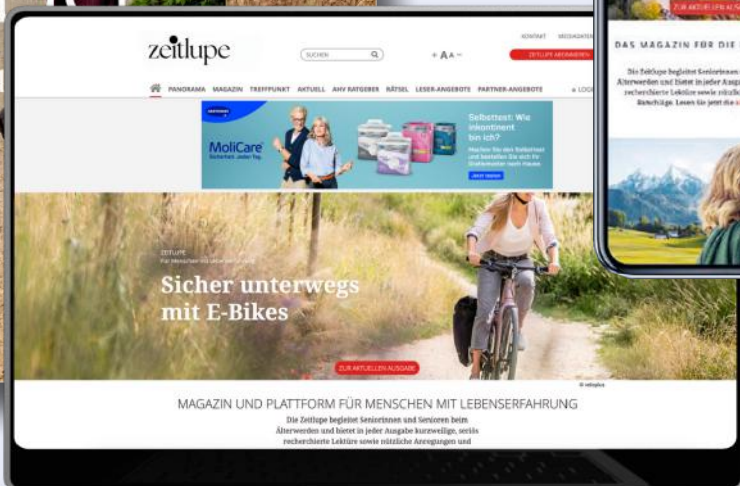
zeitlupe

SUCHEN

+ AA −

KONTAKT MEDIADATEN

ZEITLUPE ABONNIEREN

PANORAMA MAGAZIN TREFFPUNKT AKTUELL AHV RATGEBER RÄTSEL LESER-ANGEBOTE PARTNER-ANGEBOTE

MoliCare

Selbsttest: Wie inkontinent bin ich?

ZEITLUPE

Sicher unterwegs mit E-Bikes

ZUR AKTUELLEN AUSGABE

MAGAZIN UND PLATTFORM FÜR MENSCHEN MIT LEBENSERFAHRUNG

Die Zeitlupe begleitet Seniorinnen und Senioren beim Älterwerden und bietet in jeder Ausgabe kurzweilige, seriös recherchierte Lektüre sowie nützliche Anregungen und

ZUR AKTUELLEN AUSGABE

DAS MAGAZIN FÜR DIE

Die Zeitlupe begleitet Seniorinnen Älterwerden und bietet in jeder Ausga recherchierte Lektüre sowie nützlic Ratschläge. Lesen Sie jetzt die